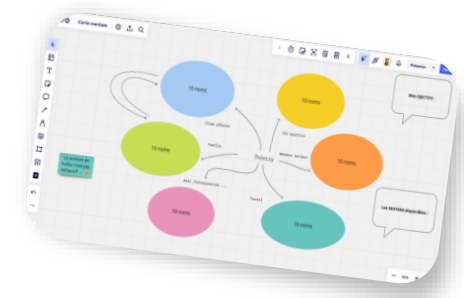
Carte mentale

10 noms

10 noms

Ville idéale

Vie sportive

10 noms

Famille

PROJETS

Émotions actives

10 noms

Mes connaissances ...

Travail

10 noms

10 noms

Mes OBJECTIFS

Les MOYENS disponibles

Le nombre de bulles n'est pas
limitant !

Présenter